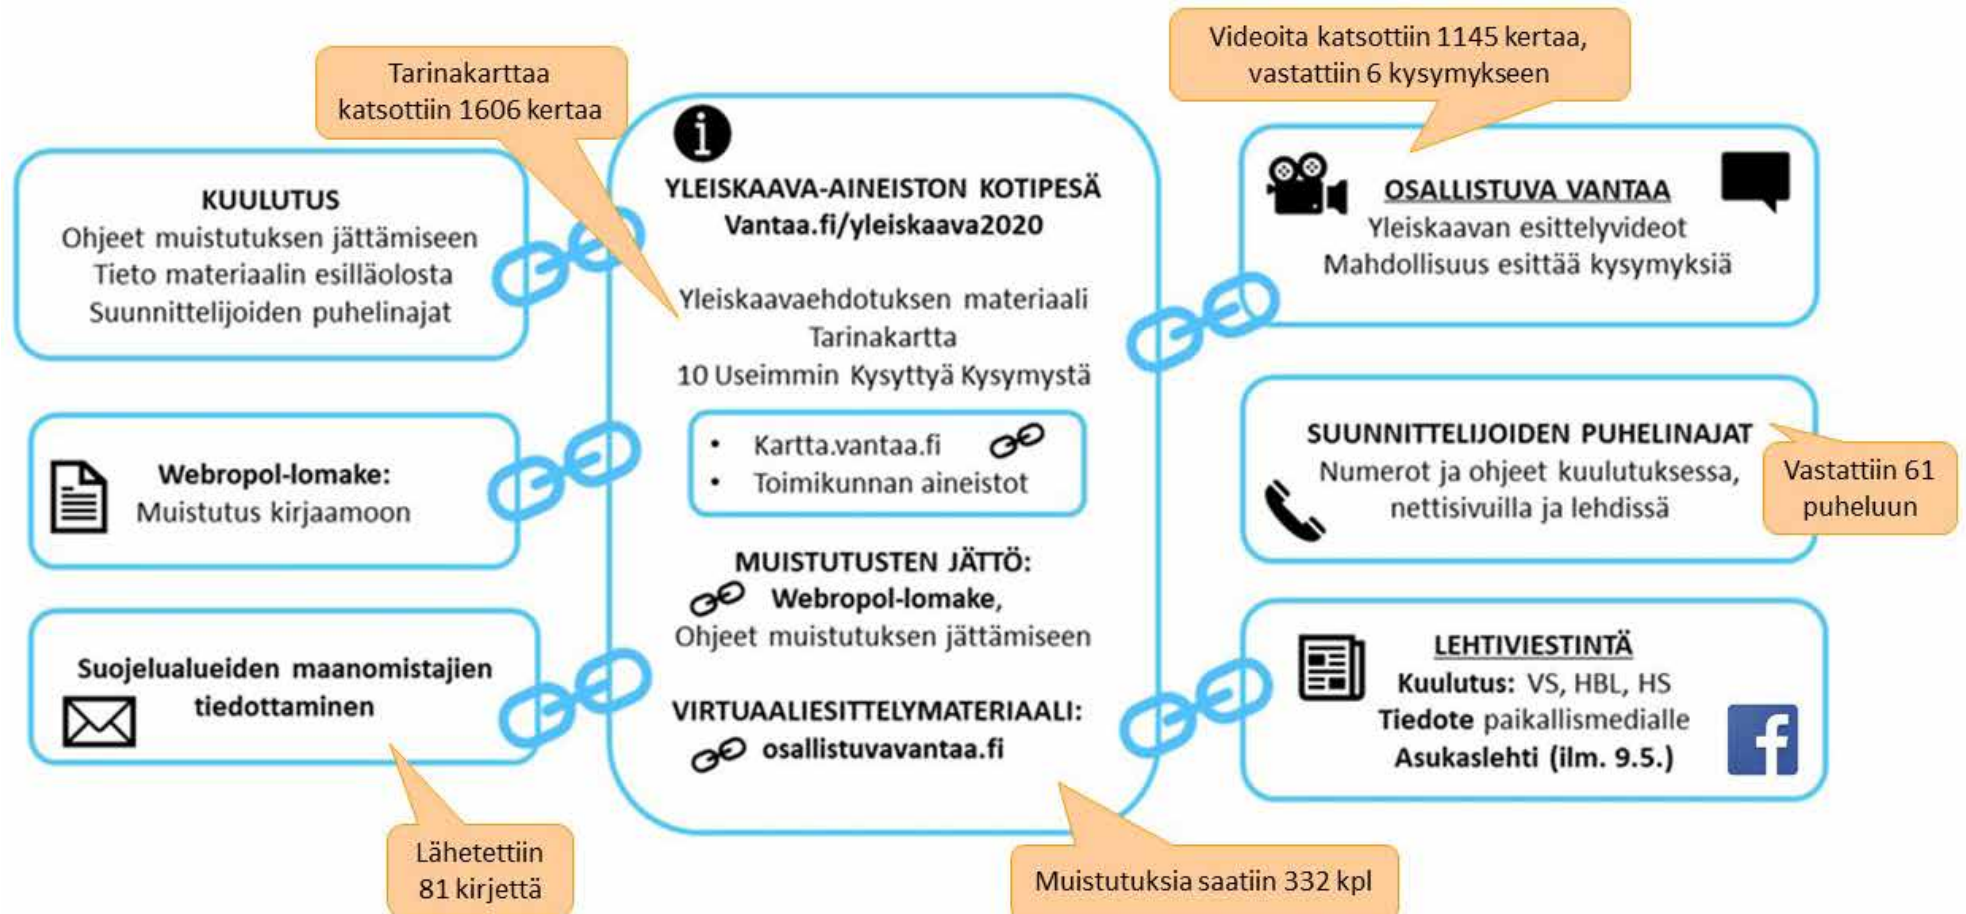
Tarinakarttaa katsottiin 1606 kertaa

Videoita katsottiin 1145 kertaa, vastattiin 6 kysymykseen

KUULUTUS
Ohjeet muistutuksen jättämiseen
Tieto materiaalin esilläolosta
Suunnittelijoiden puhelinajat

YLEISKAAVA-AINEISTON KOTIPESÄ
Vantaa.fi/yleiskaava2020

Yleiskaavaehdotuksen materiaali
Tarinakartta
10 Useimmin Kysyttyä Kysymystä

- Kartta.vantaa.fi
- Toimikunnan aineistot

MUISTUTUSTEN JÄTTÖ:
Webropol-lomake,
Ohjeet muistutuksen jättämiseen

VIRTUAALIESITTELYMATERIAALI:
osallistuvavantaa.fi

OSALLISTUVA VANTAA
Yleiskaavan esittelyvideot
Mahdollisuus esittää kysymyksiä

Webropol-lomake:
Muistutus kirjaamoon

SUUNNITTELIJOIDEN PUHELINAJAT
Numerot ja ohjeet kuulutuksessa, nettisivuilla ja lehdissä

Vastattiin 61 puheluun

Suojelualueiden maanomistajien tiedottaminen

LEHTIVIESTINTÄ
Kuulutus: VS, HBL, HS
Tiedote paikallismedialle
Asukaslehti (ilm. 9.5.)

Lähetettiin 81 kirjettä

Muistutuksia saatiin 332 kpl